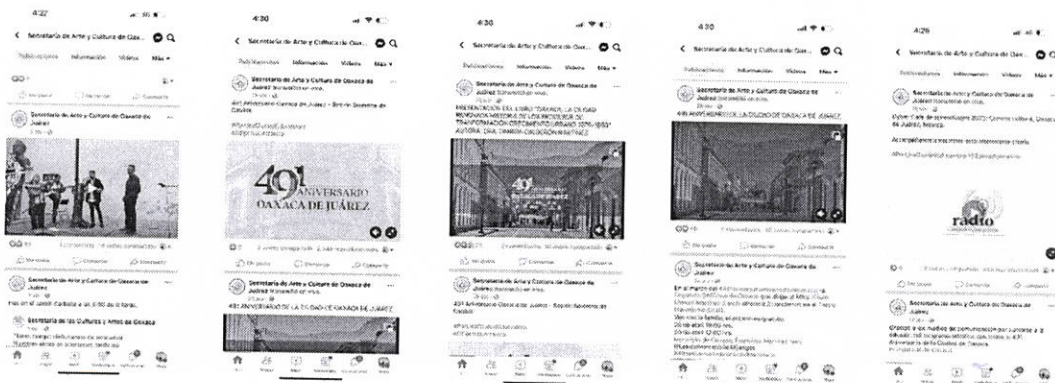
4:27

< Secretaría de Arte y Cultura de Oax...

Publicaciones Información Videos Más

Secretaría de Arte y Cultura de Oaxaca de Juárez

4:30

< Secretaría de Arte y Cultura de Oax...

Publicaciones Información Videos Más

Secretaría de Arte y Cultura de Oaxaca de Juárez

491 ANIVERSARIO OAXACA DE JUÁREZ

Secretaría de Arte y Cultura de Oaxaca de Juárez

491 ANIVERSARIO DE LA CIUDAD DE OAXACA DE JUÁREZ

4:30

< Secretaría de Arte y Cultura de Oax...

Publicaciones Información Videos Más

Secretaría de Arte y Cultura de Oaxaca de Juárez

PRESENTACIÓN DEL LIBRO "OAXACA, LA CIUDAD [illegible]"

491

Secretaría de Arte y Cultura de Oaxaca de Juárez

4:30

< Secretaría de Arte y Cultura de Oax...

Publicaciones Información Videos Más

Secretaría de Arte y Cultura de Oaxaca de Juárez

491 ANIVERSARIO DE LA CIUDAD DE OAXACA DE JUÁREZ

Secretaría de Arte y Cultura de Oaxaca de Juárez

4:28

< Secretaría de Arte y Cultura de Oax...

Publicaciones Información Videos Más

Secretaría de Arte y Cultura de Oaxaca de Juárez

radio

Secretaría de Arte y Cultura de Oaxaca de Juárez